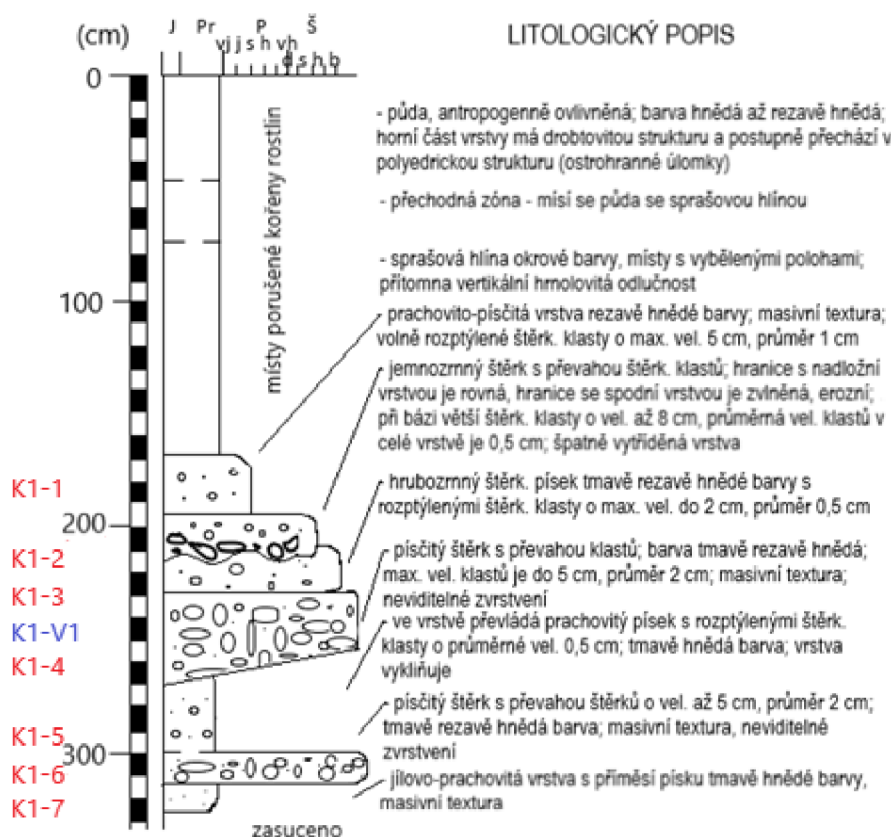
(cm)

J Pr P Š
vj j s h vh d s h b

LITOLOGICKÝ POPIS

0

100

200

300

místy porušené kořeny rostlin

- půda, antropogenně ovlivněná; barva hnědá až rezavě hnědá; horní část vrstvy má drobtovitou strukturu a postupně přechází v polyedrickou strukturu (ostrohranné úlomky)

- přechodná zóna - mísí se půda se sprašovou hlínou

- sprašová hlína okrové barvy, místy s vybělenými polohami; přítomna vertikální hrnolovitá odlučnost

prachovito-písčitá vrstva rezavě hnědé barvy; masivní textura; volně rozptýlené štěrk. klasty o max. vel. 5 cm, průměr 1 cm

jemnozrnný štěrk s převahou štěrk. klastů; hranice s nadložní vrstvou je rovná, hranice se spodní vrstvou je zvlněná, erozní; při bázi větší štěrk. klasty o vel. až 8 cm, průměrná vel. klastů v celé vrstvě je 0,5 cm; špatně vytříděná vrstva

hrubozrnný štěrk. písek tmavě rezavě hnědé barvy s rozptýlenými štěrk. klasty o max. vel. do 2 cm, průměr 0,5 cm

písčitý štěrk s převahou klastů; barva tmavě rezavě hnědá; max. vel. klastů je do 5 cm, průměr 2 cm; masivní textura; neviditelné zvrstvení

ve vrstvě převládá prachovitý písek s rozptýlenými štěrk. klasty o průměrné vel. 0,5 cm; tmavě hnědá barva; vrstva vykliňuje

písčitý štěrk s převahou štěrků o vel. až 5 cm, průměr 2 cm; tmavě rezavě hnědá barva; masivní textura, neviditelné zvrstvení

jílovo-prachovitá vrstva s příměsí písku tmavě hnědé barvy, masivní textura

K1-1
K1-2
K1-3
K1-V1
K1-4
K1-5
K1-6
K1-7

zasuceno